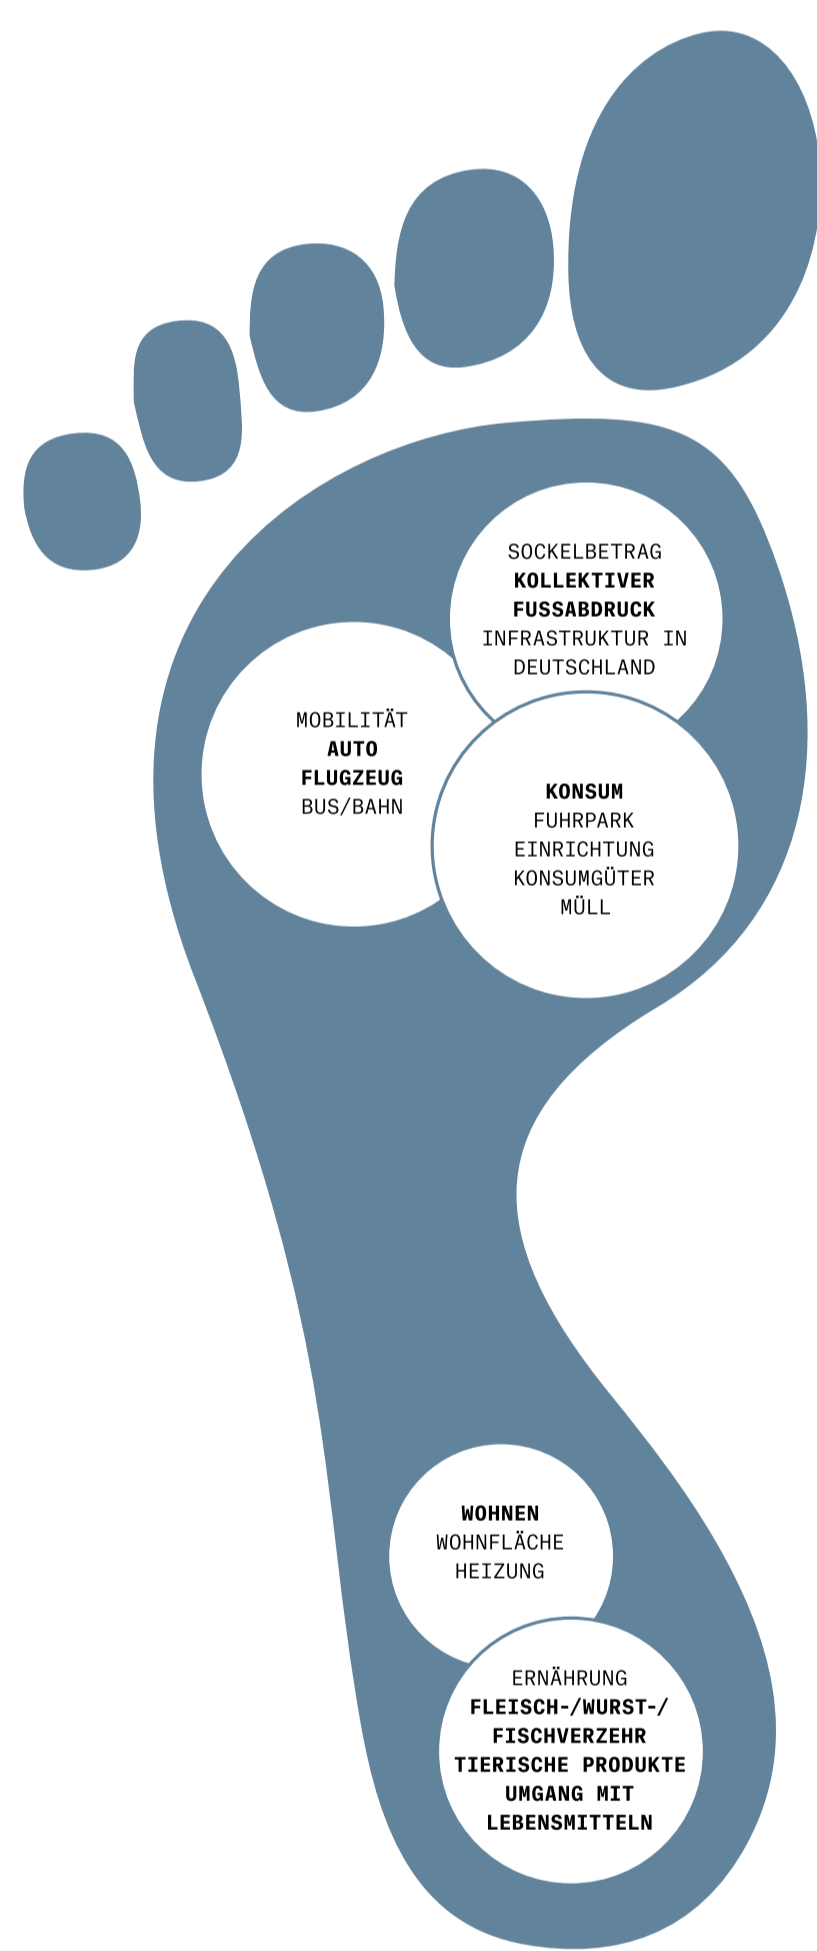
SOCKELBETRAG
**KOLLEKTIVER FUSSABDRUCK**
INFRASTRUKTUR IN DEUTSCHLAND

MOBILITÄT
**AUTO**
**FLUGZEUG**
BUS/BAHN

**KONSUM**
FUHRPARK
EINRICHTUNG
KONSUMGÜTER
MÜLL

**WOHNEN**
WOHNFLÄCHE
HEIZUNG

ERNÄHRUNG
**FLEISCH-/WURST-/ FISCHVERZEHR**
**TIERISCHE PRODUKTE**
**UMGANG MIT LEBENSMITTELN**